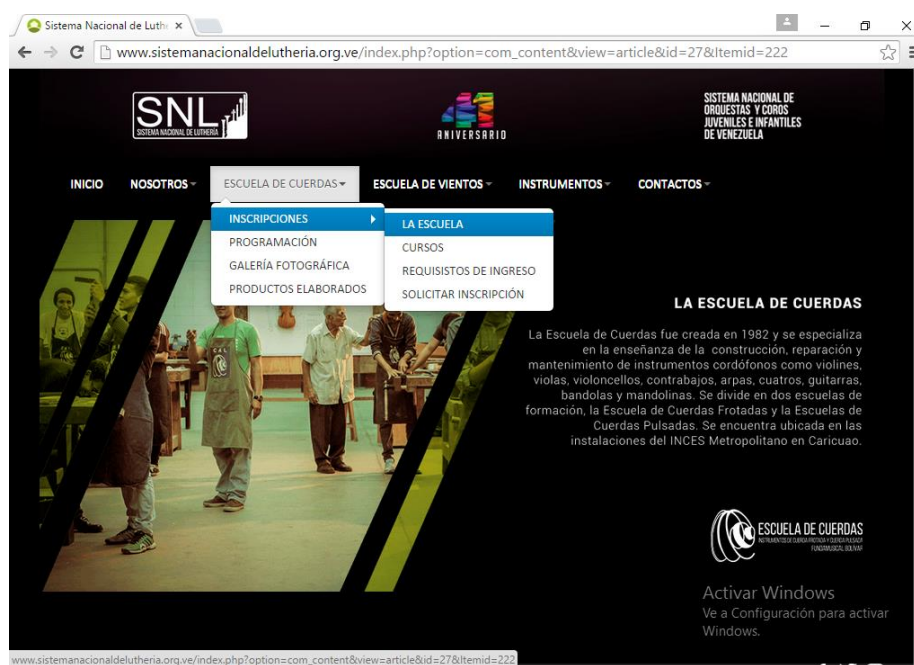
Sistema Nacional de Luth ×

www.sistemanacionaldelutheria.org.ve/index.php?option=com_content&view=article&id=27&Itemid=222

SNL
SISTEMA NACIONAL DE LUTHERÍA

ANIVERSARIO

SISTEMA NACIONAL DE ORQUESTAS Y COROS JUVENILES E INFANTILES DE VENEZUELA

INICIO NOSOTROS ESCUELA DE CUERDAS ESCUELA DE VIENTOS INSTRUMENTOS CONTACTOS

INSCRIPCIONES
PROGRAMACIÓN
GALERÍA FOTOGRÁFICA
PRODUCTOS ELABORADOS

LA ESCUELA
CURSOS
REQUISISTOS DE INGRESO
SOLICITAR INSCRIPCIÓN

LA ESCUELA DE CUERDAS

La Escuela de Cuerdas fue creada en 1982 y se especializa en la enseñanza de la construcción, reparación y mantenimiento de instrumentos cordófonos como violines, violas, violoncellos, contrabajos, arpas, cuatros, guitarras, bandolas y mandolinas. Se divide en dos escuelas de formación, la Escuela de Cuerdas Frotadas y la Escuelas de Cuerdas Pulsadas. Se encuentra ubicada en las instalaciones del INCES Metropolitano en Caricuao.

ESCUELA DE CUERDAS
INSTRUMENTOS DE CUERDA FROTADA Y CUERDA PULSADA
FUNDAMUSICAL BOLÍVAR

Activar Windows
Ve a Configuración para activar Windows.

www.sistemanacionaldelutheria.org.ve/index.php?option=com_content&view=article&id=27&Itemid=222